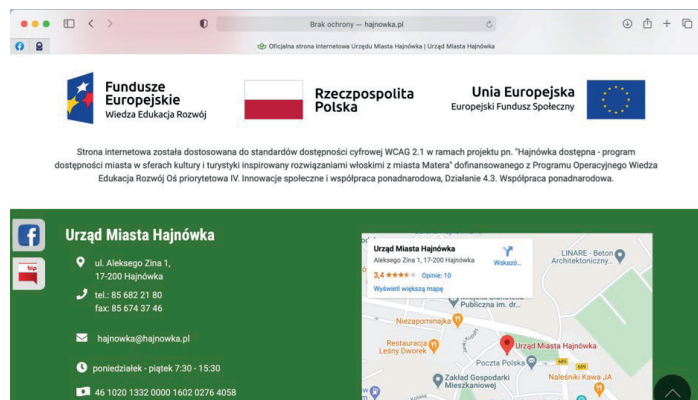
Brak ochrony — hajnowka.pl

Oficjalna strona internetowa Urzędu Miasta Hajnówka | Urząd Miasta Hajnówka

Fundusze Europejskie
Wiedza Edukacja Rozwój

Rzeczpospolita Polska

Unia Europejska
Europejski Fundusz Społeczny

Strona internetowa została dostosowana do standardów dostępności cyfrowej WCAG 2.1 w ramach projektu pn. "Hajnówka dostępna - program dostępności miasta w sferach kultury i turystyki inspirowany rozwiązaniami włoskimi z miasta Matera" dofinansowanego z Programu Operacyjnego Wiedza Edukacja Rozwój Oś priorytetowa IV. Innowacje społeczne i współpraca ponadnarodowa, Działanie 4.3. Współpraca ponadnarodowa.

bip

Urząd Miasta Hajnówka

ul. Aleksego Zina 1,
17-200 Hajnówka

tel.: 85 682 21 80
fax: 85 674 37 46

hajnowka@hajnowka.pl

poniedziałek - piątek 7:30 - 15:30

46 1020 1332 0000 1602 0276 4058

Urząd Miasta Hajnówka
Aleksego Zina 1, 17-200 Hajnówka
3,4 ★★★★★ Opinie: 10
Wskazó...
Wyświetl większą mapę

LINARE - Beton Architektoniczny...
Publiczna im. dr...
Niezapominajka
Restauracja Letni Dworek
Urząd Miasta Hajnówka
Poczta Polska
Zakład Gospodarki Mieszkaniowej
Naleśniki Kawa JA